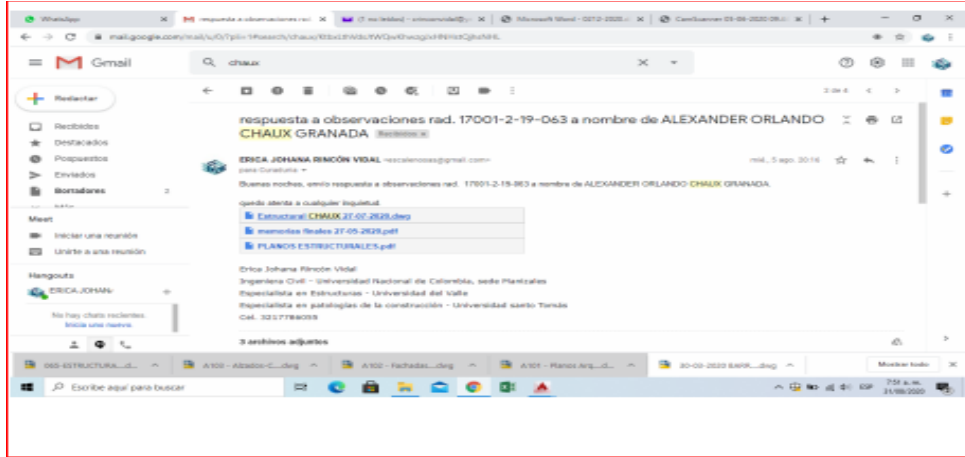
WhatsApp × | respuesta a observaciones rad. × | (7 no leídos) - × | Microsoft Word - 0212-2020 × | CamScanner 05-08-2020 09. × | +

mail.google.com/mail/u/0/?pli=1#search/chaux/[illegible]

Gmail

chaux

respuesta a observaciones rad. 17001-2-19-063 a nombre de ALEXANDER ORLANDO CHAUX GRANADA Recibidos ×

ERICA JOHANA RINCÓN VIDAL <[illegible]@gmail.com>
para Curaduría
mié., 5 ago. 20:16

Buenas noches, emito respuesta a observaciones rad. 17001-2-19-063 a nombre de ALEXANDER ORLANDO CHAUX GRANADA.

quedo atenta a cualquier inquietud.

Estructural CHAUX 27-07-2020.dwg
memorias finales 27-05-2020.pdf
PLANOS ESTRUCTURALES.pdf

Erica Johana Rincón Vidal
Ingeniera Civil - Universidad Nacional de Colombia, sede Manizales
Especialista en Estructuras - Universidad del Valle
Especialista en patologías de la construcción - Universidad santo Tomás
Cel. 3217784055

3 archivos adjuntos

Redactar
Recibidos
Destacados
Pospuestos
Enviados
Borradores 2

Meet
Iniciar una reunión
Unirte a una reunión

Hangouts
ERICA JOHAN-
No hay chats recientes.
Inicia uno nuevo

065-ESTRUCTURA....d... | A100 - Alzados-C....dwg | A102 - Fachadas....dwg | A101 - Planos Arq....d... | 30-03-2020 BARR....dwg | Mostrar todo

Escribe aquí para buscar

ESP 7:51 a. m. 21/08/2020